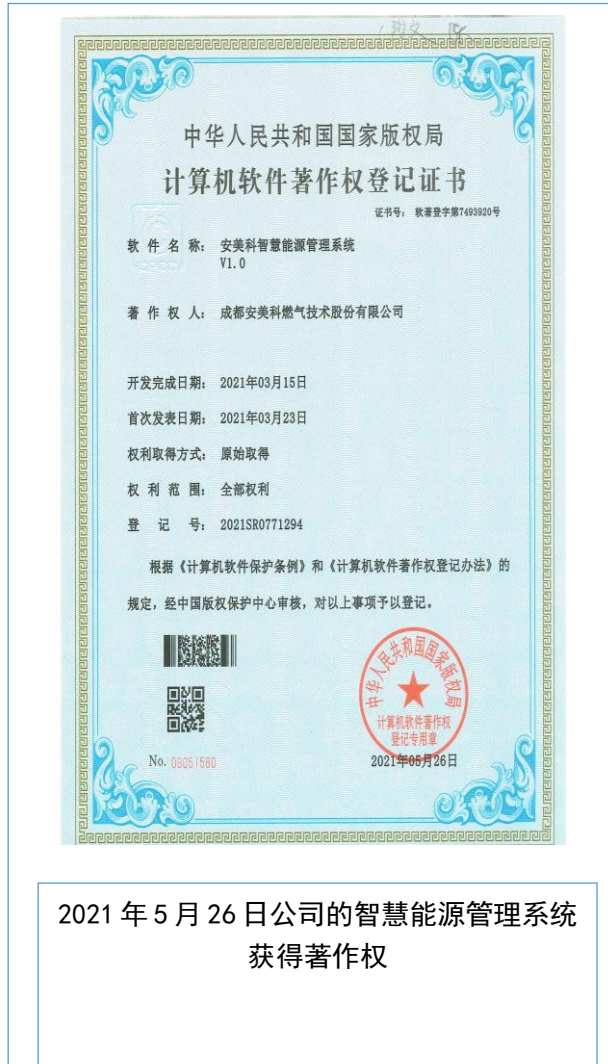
(附义 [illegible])

中华人民共和国国家版权局

计算机软件著作权登记证书

证书号：软著登字第7493920号

软件名称：安美科智慧能源管理系统 V1.0

著作权人：成都安美科燃气技术股份有限公司

开发完成日期：2021年03月15日

首次发表日期：2021年03月23日

权利取得方式：原始取得

权利范围：全部权利

登记号：2021SR0771294

根据《计算机软件保护条例》和《计算机软件著作权登记办法》的规定，经中国版权保护中心审核，对以上事项予以登记。

中华人民共和国国家版权局 计算机软件著作权登记专用章

No. 06051580

2021年05月26日

2021 年 5 月 26 日公司的智慧能源管理系统获得著作权